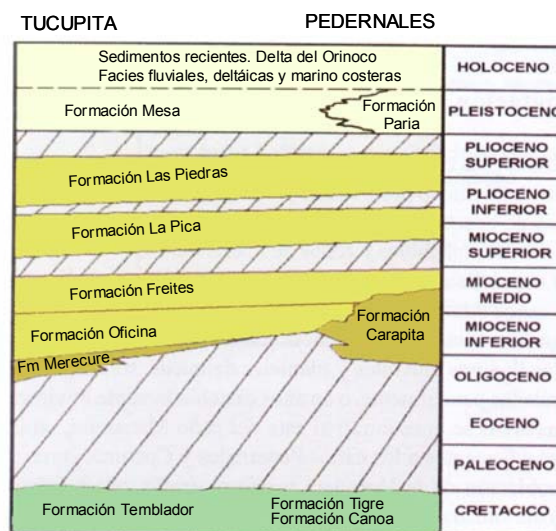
TUCUPITA PEDERNALES

Sedimentos recientes. Delta del Orinoco
Facies fluviales, deltáicas y marino costeras

Formación Mesa

Formación Paria

Formación Las Piedras

Formación La Pica

Formación Freites

Formación Oficina

Formación Carapita

Fm Merecure

Formación Temblador

Formación Tigre
Formación Canoa

| |
|---|
| HOLOCENO |
| PLEISTOCENO |
| PLIOCENO SUPERIOR |
| PLIOCENO INFERIOR |
| MIOCENO SUPERIOR |
| MIOCENO MEDIO |
| MIOCENO INFERIOR |
| OLIGOCENO |
| EOCENO |
| PALEOCENO |
| CRETACICO |